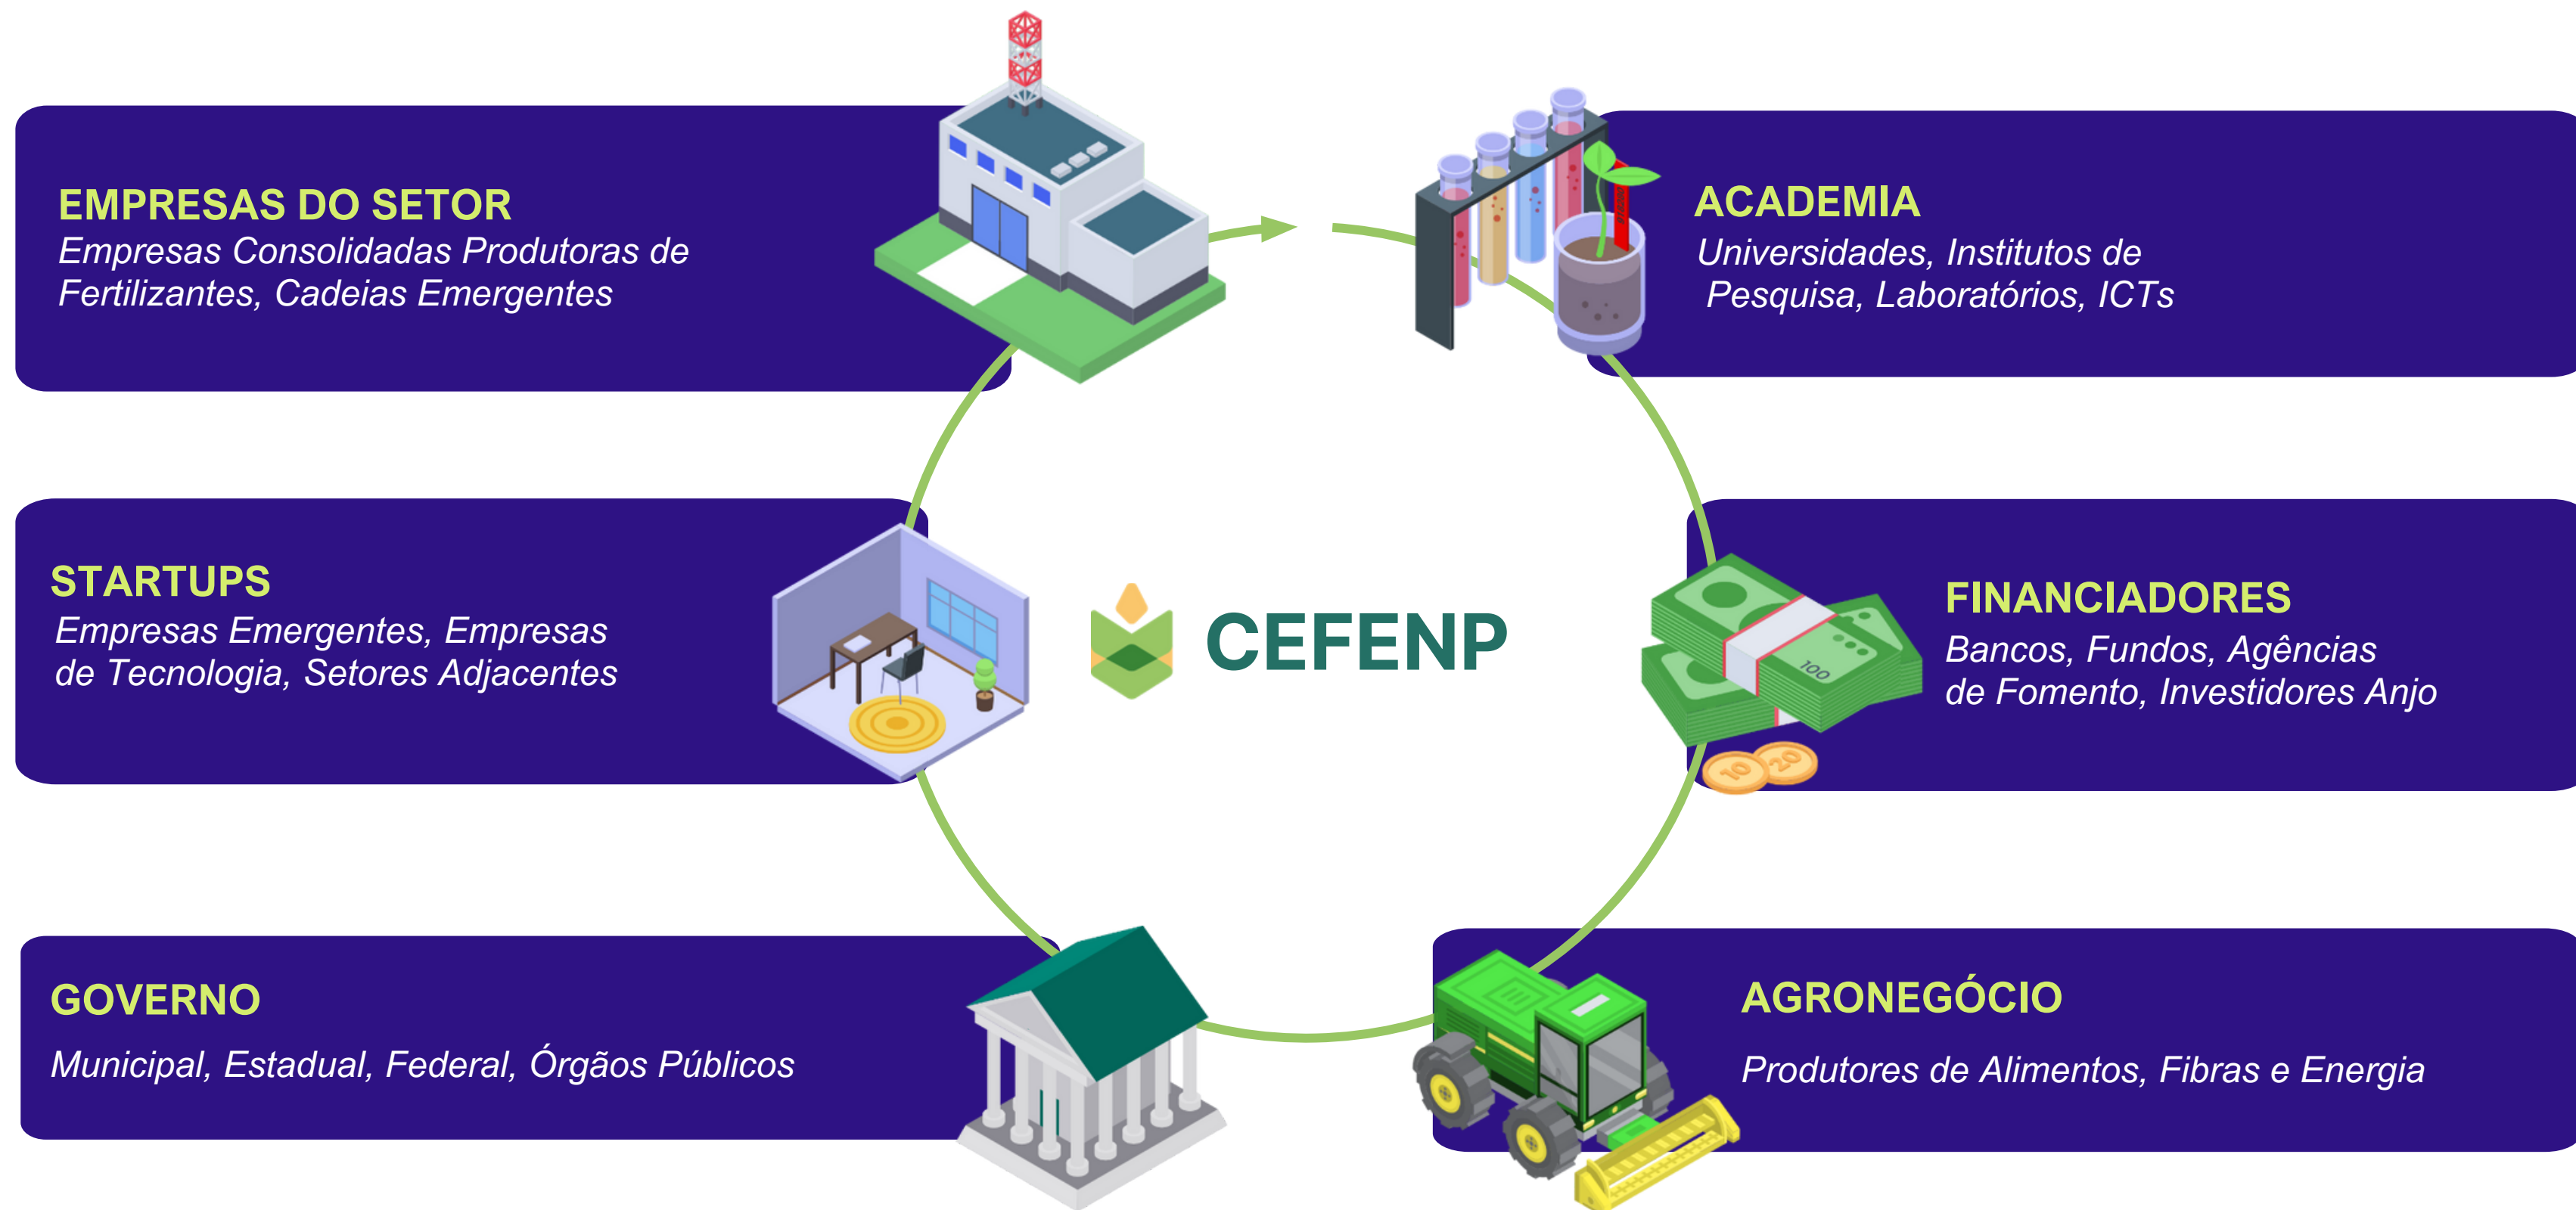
EMPRESAS DO SETOR
Empresas Consolidadas Produtoras de Fertilizantes, Cadeias Emergentes

ACADEMIA
Universidades, Institutos de Pesquisa, Laboratórios, ICTs

STARTUPS
Empresas Emergentes, Empresas de Tecnologia, Setores Adjacentes

CEFENP

FINANCIADORES
Bancos, Fundos, Agências de Fomento, Investidores Anjo

100

10 20

GOVERNO
Municipal, Estadual, Federal, Órgãos Públicos

AGRONEGÓCIO
Produtores de Alimentos, Fibras e Energia